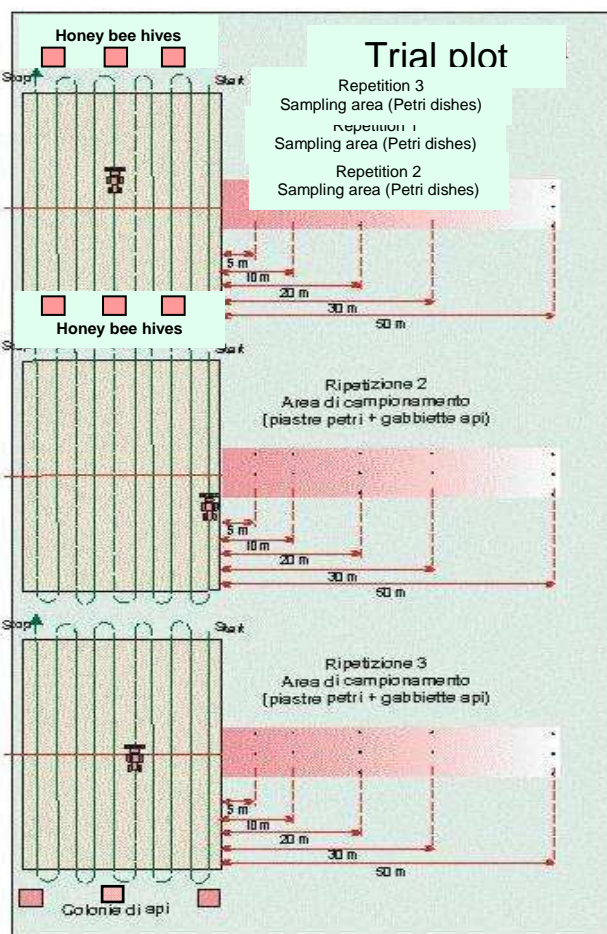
Honey bee hives

Trial plot

Stop

Start

Repetition 3
Sampling area (Petri dishes)

Repetition 1
Sampling area (Petri dishes)

Repetition 2
Sampling area (Petri dishes)

5 m
10 m
20 m
30 m
50 m

Honey bee hives

Stop

Start

Ripetizione 2
Area di campionamento
(piastre petri + gabbiette api)

5 m
10 m
20 m
30 m
50 m

Stop

Start

Ripetizione 3
Area di campionamento
(piastre petri + gabbiette api)

5 m
10 m
20 m
30 m
50 m

Colonie di api